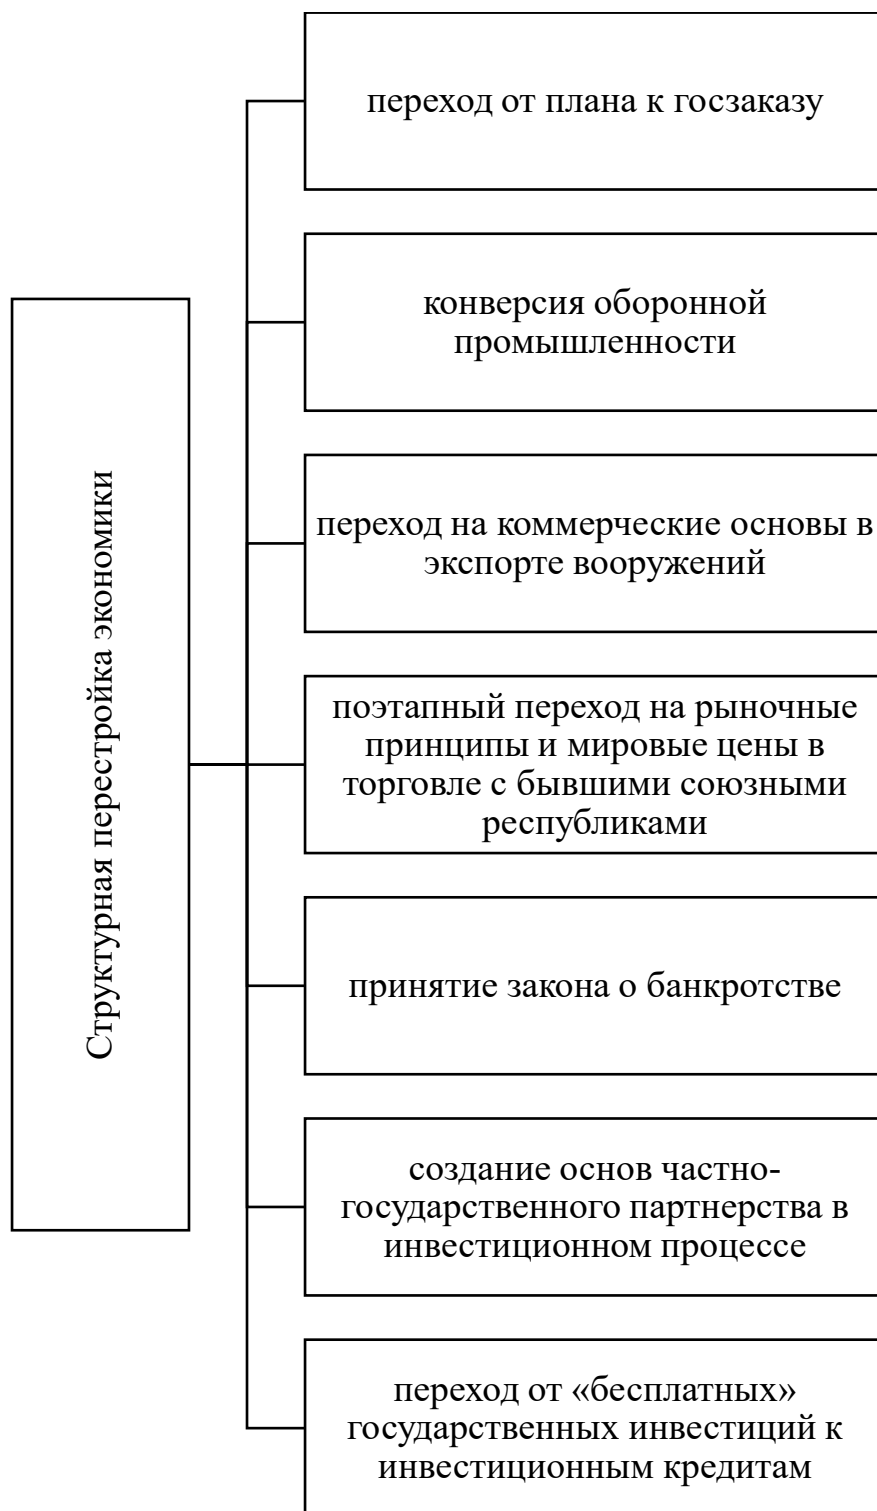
Структурная перестройка экономики

переход от плана к госзаказу

конверсия оборонной промышленности

переход на коммерческие основы в экспорте вооружений

поэтапный переход на рыночные принципы и мировые цены в торговле с бывшими союзными республиками

принятие закона о банкротстве

создание основ частно-государственного партнерства в инвестиционном процессе

переход от «бесплатных» государственных инвестиций к инвестиционным кредитам